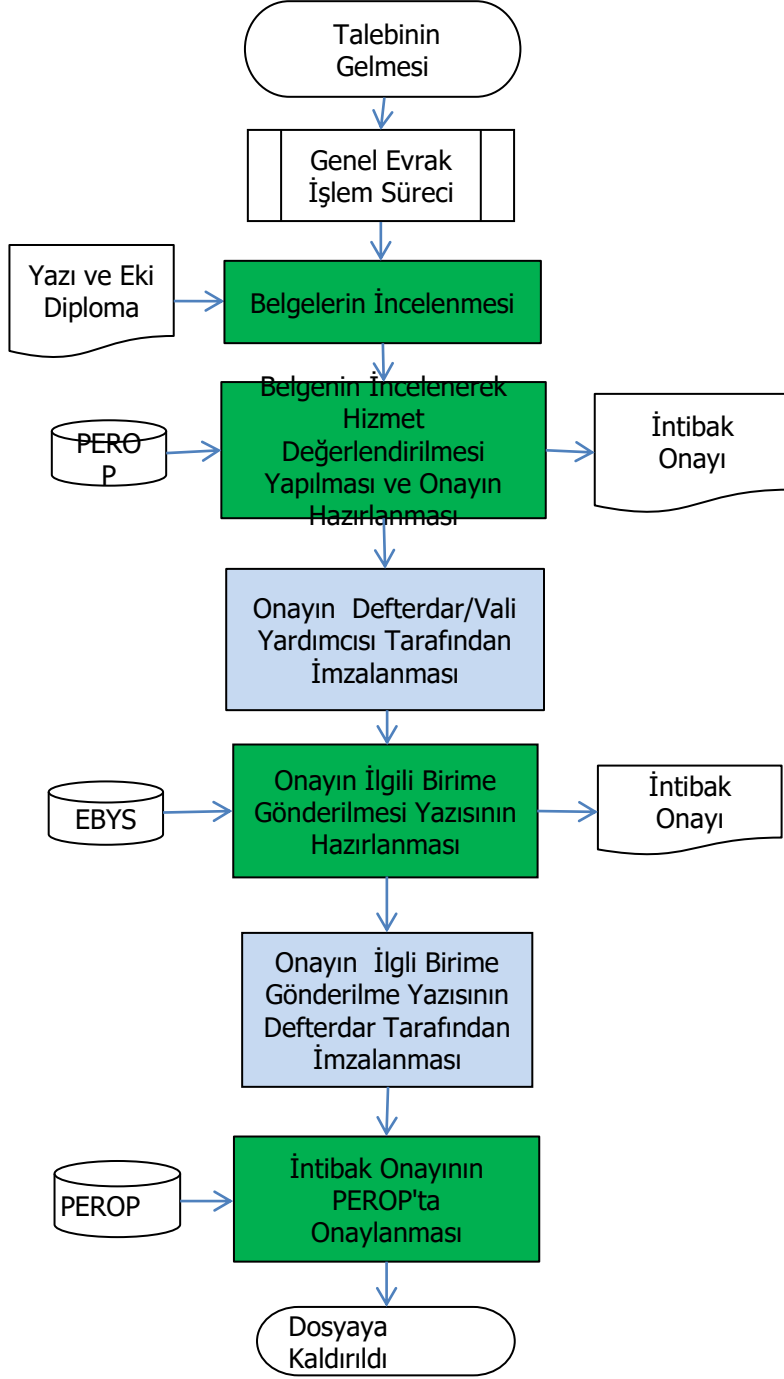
Talebinin Gelmesi

Genel Evrak İşlem Süreci

Yazı ve Eki Diploma

Belgelerin İncelenmesi

PEROP

Belgenin İncelenerek Hizmet Değerlendirilmesi Yapılması ve Onayın Hazırlanması

İntibak Onayı

Onayın Defterdar/Vali Yardımcısı Tarafından İmzalanması

EBYS

Onayın İlgili Birime Gönderilmesi Yazısının Hazırlanması

İntibak Onayı

Onayın İlgli Birime Gönderilme Yazısının Defterdar Tarafından İmzalanması

PEROP

İntibak Onayının PEROP'ta Onaylanması

Dosyaya Kaldırıldı